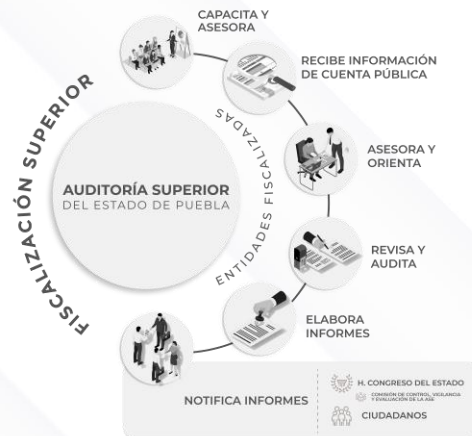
FISCALIZACIÓN SUPERIOR

AUDITORÍA SUPERIOR
DEL ESTADO DE PUEBLA

ENTIDADES FISCALIZADAS

CAPACITA Y ASESORA

RECIBE INFORMACIÓN DE CUENTA PÚBLICA

ASESORA Y ORIENTA

REVISA Y AUDITA

ELABORA INFORMES

NOTIFICA INFORMES

H. CONGRESO DEL ESTADO
COMISIÓN DE CONTROL, VIGILANCIA Y EVALUACIÓN DE LA ASE

CIUDADANOS